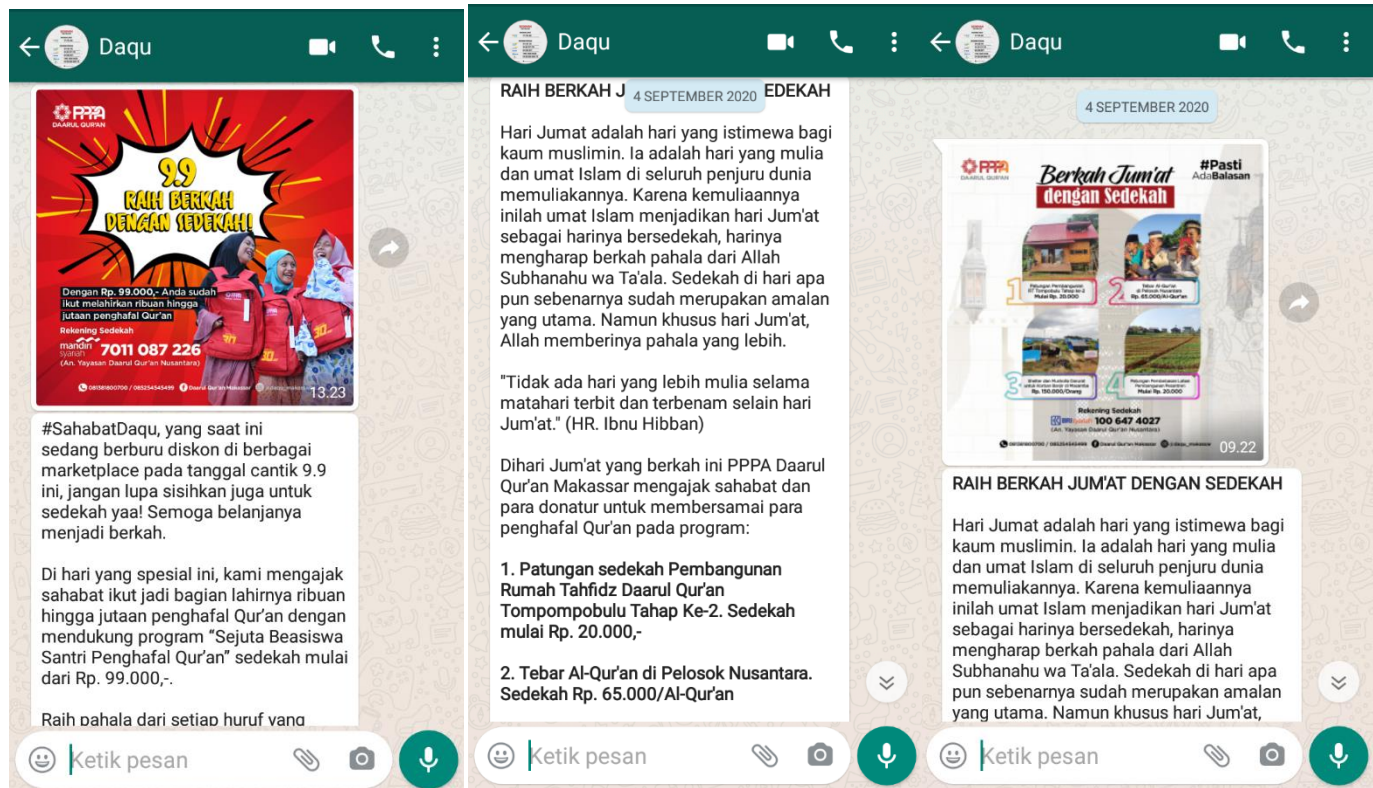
Daqu

PPPA DAARUL QUR'AN

9.9 RAIH BERKAH DENGAN SEDEKAH!

Dengan Rp. 99.000,- Anda sudah ikut melahirkan ribuan hingga jutaan penghafal Qur'an

Rekening Sedekah
mandiri syariah 7011 087 226
(An. Yayasan Daarul Qur'an Nusantara)

13.23

#SahabatDaqu, yang saat ini sedang berburu diskon di berbagai marketplace pada tanggal cantik 9.9 ini, jangan lupa sisihkan juga untuk sedekah yaa! Semoga belanjanya menjadi berkah.

Di hari yang spesial ini, kami mengajak sahabat ikut jadi bagian lahirnya ribuan hingga jutaan penghafal Qur'an dengan mendukung program "Sejuta Beasiswa Santri Penghafal Qur'an" sedekah mulai dari Rp. 99.000,-.

Raih pahala dari setiap huruf yang

Ketik pesan

Daqu

RAIH BERKAH J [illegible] SEDEKAH

4 SEPTEMBER 2020

Hari Jumat adalah hari yang istimewa bagi kaum muslimin. Ia adalah hari yang mulia dan umat Islam di seluruh penjuru dunia memuliakannya. Karena kemuliaannya inilah umat Islam menjadikan hari Jum'at sebagai harinya bersedekah, harinya mengharap berkah pahala dari Allah Subhanahu wa Ta'ala. Sedekah di hari apa pun sebenarnya sudah merupakan amalan yang utama. Namun khusus hari Jum'at, Allah memberinya pahala yang lebih.

"Tidak ada hari yang lebih mulia selama matahari terbit dan terbenam selain hari Jum'at." (HR. Ibnu Hibban)

Dihari Jum'at yang berkah ini PPPA Daarul Qur'an Makassar mengajak sahabat dan para donatur untuk membersamai para penghafal Qur'an pada program:

1. Patungan sedekah Pembangunan Rumah Tahfidz Daarul Qur'an Tompompobulu Tahap Ke-2. Sedekah mulai Rp. 20.000,-

2. Tebar Al-Qur'an di Pelosok Nusantara. Sedekah Rp. 65.000/Al-Qur'an

Ketik pesan

Daqu

4 SEPTEMBER 2020

PPPA DAARUL QUR'AN

Berkah Jum'at dengan Sedekah

#Pasti AdaBalasan

1 Patungan Pembangunan RT Tompobulu Tahap ke-2 Mulai Rp. 20.000

2 Tebar Al-Qur'an di Pelosok Nusantara Rp. 65.000/Al-Qur'an

3 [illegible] Rp. 150.000/Orang

4 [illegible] Mulai Rp. 20.000

Rekening Sedekah
BRI syariah 100 647 4027
(An. Yayasan Daarul Qur'an Nusantara)

09.22

RAIH BERKAH JUM'AT DENGAN SEDEKAH

Hari Jumat adalah hari yang istimewa bagi kaum muslimin. Ia adalah hari yang mulia dan umat Islam di seluruh penjuru dunia memuliakannya. Karena kemuliaannya inilah umat Islam menjadikan hari Jum'at sebagai harinya bersedekah, harinya mengharap berkah pahala dari Allah Subhanahu wa Ta'ala. Sedekah di hari apa pun sebenarnya sudah merupakan amalan yang utama. Namun khusus hari Jum'at,

Ketik pesan